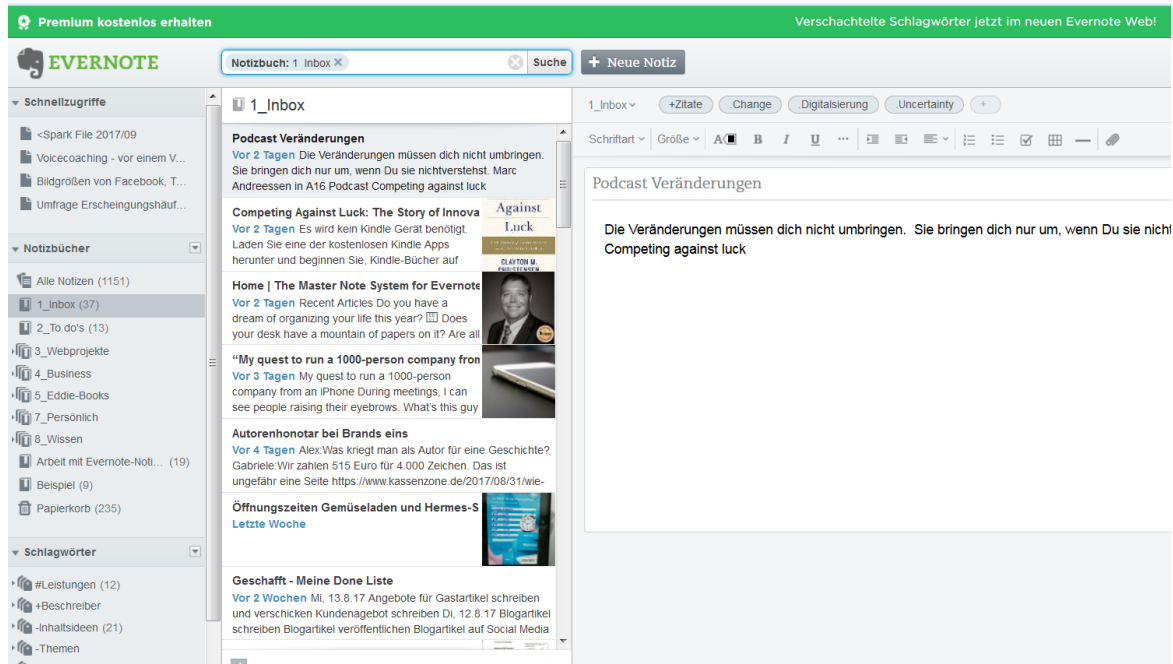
Premium kostenlos erhalten

Verschachtelte Schlagwörter jetzt im neuen Evernote Web!

EVERNOTE

Notizbuch: 1_Inbox ×

Suche

+ Neue Notiz

Schnellzugriffe

<Spark File 2017/09

Voicecoaching - vor einem V...

Bildgrößen von Facebook, T...

Umfrage Erscheinungshäuf...

Notizbücher

Alle Notizen (1151)

1_Inbox (37)

2_To do's (13)

3_Webprojekte

4_Business

5_Eddie-Books

7_Persönlich

8_Wissen

Arbeit mit Evernote-Noti... (19)

Beispiel (9)

Papierkorb (235)

Schlagwörter

#Leistungen (12)

+Beschreiber

-Inhaltsideen (21)

-Themen

1_Inbox

Podcast Veränderungen
Vor 2 Tagen Die Veränderungen müssen dich nicht umbringen. Sie bringen dich nur um, wenn Du sie nichtverstehst. Marc Andreessen in A16 Podcast Competing against luck

Competing Against Luck: The Story of Innova
Vor 2 Tagen Es wird kein Kindle Gerät benötigt. Laden Sie eine der kostenlosen Kindle Apps herunter und beginnen Sie, Kindle-Bücher auf

Against Luck
CLAYTON M. CHRISTENSEN

Home | The Master Note System for Evernote
Vor 2 Tagen Recent Articles Do you have a dream of organizing your life this year? Does your desk have a mountain of papers on it? Are all

“My quest to run a 1000-person company fron
Vor 3 Tagen My quest to run a 1000-person company from an iPhone During meetings, I can see people raising their eyebrows. What's this guy

Autorenhonotar bei Brands eins
Vor 4 Tagen Alex:Was kriegt man als Autor für eine Geschichte? Gabriele:Wir zahlen 515 Euro für 4.000 Zeichen. Das ist ungefähr eine Seite https://www.kassenzone.de/2017/08/31/wie-

Öffnungszeiten Gemüseladen und Hermes-S
Letzte Woche

Geschafft - Meine Done Liste
Vor 2 Wochen Mi, 13.8.17 Angebote für Gastartikel schreiben und verschicken Kundenangebot schreiben Di, 12.8.17 Blogartikel schreiben Blogartikel veröffentlichen Blogartikel auf Social Media

1_Inbox
+Zitate
.Change
.Digitalsierung
.Uncertainty
+

Schriftart
Größe
B
I
U

Podcast Veränderungen

Die Veränderungen müssen dich nicht umbringen. Sie bringen dich nur um, wenn Du sie nicht
Competing against luck